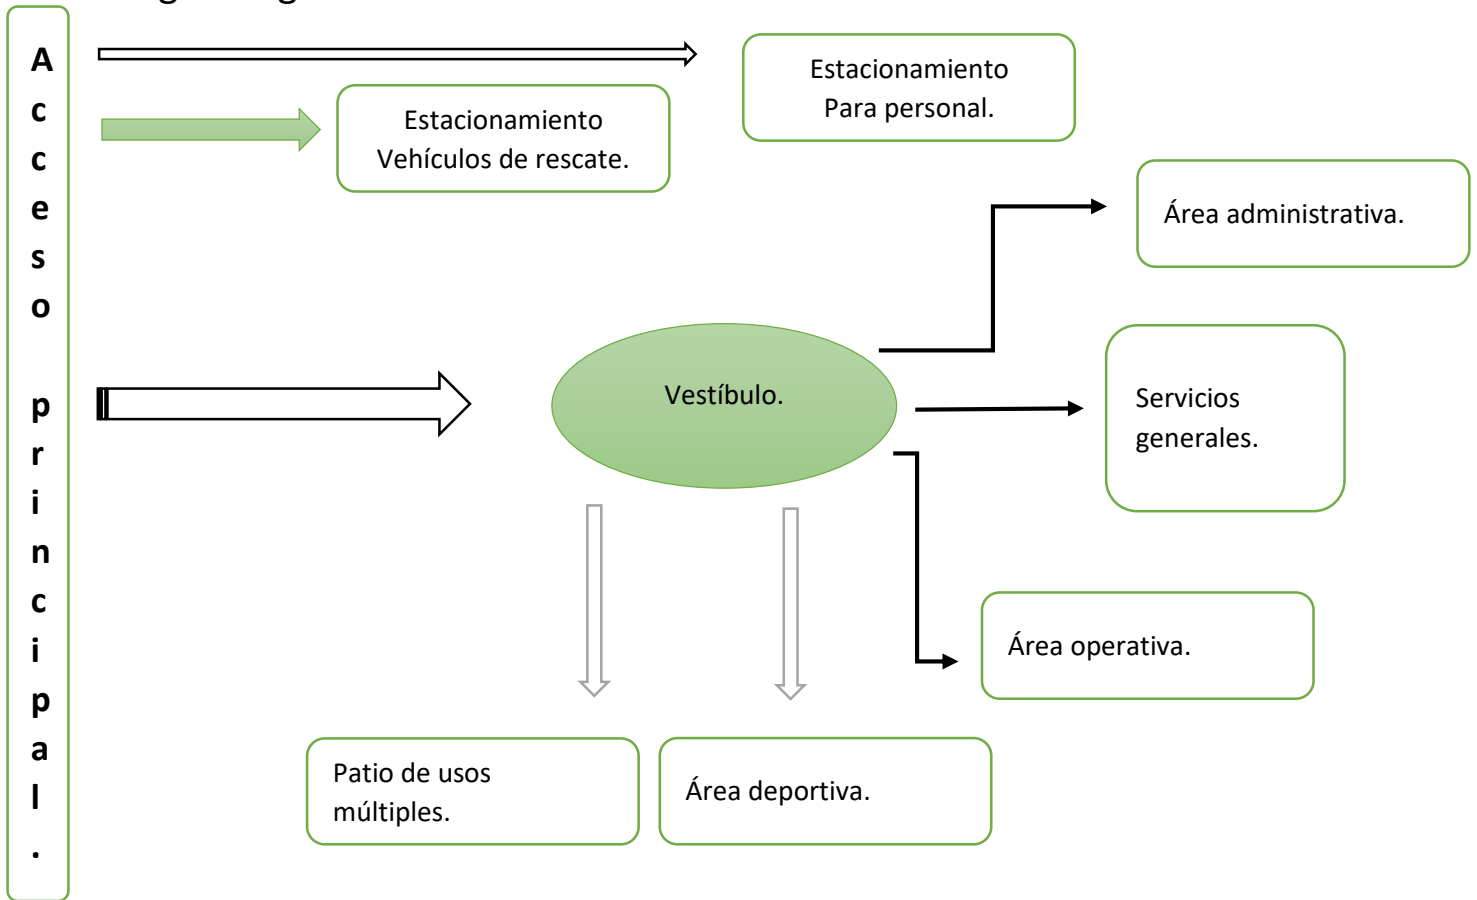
Acceso principal.

Estacionamiento
Para personal.

Estacionamiento
Vehículos de rescate.

Área administrativa.

Vestíbulo.

Servicios generales.

Área operativa.

Patio de usos múltiples.

Área deportiva.